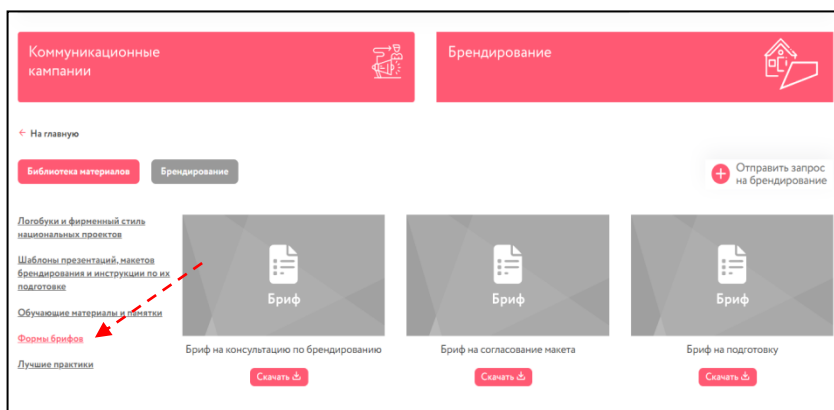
Коммуникационные кампании

Брендирование

← На главную

Библиотека материалов

Брендирование

Отправить запрос на брендирование

Логобуки и фирменный стиль национальных проектов

Шаблоны презентаций, макетов брендирования и инструкции по их подготовке

Обучающие материалы и памятки

Формы брифов

Лучшие практики

Бриф

Бриф на консультацию по брендированию

Скачать

Бриф

Бриф на согласование макета

Скачать

Бриф

Бриф на подготовку

Скачать